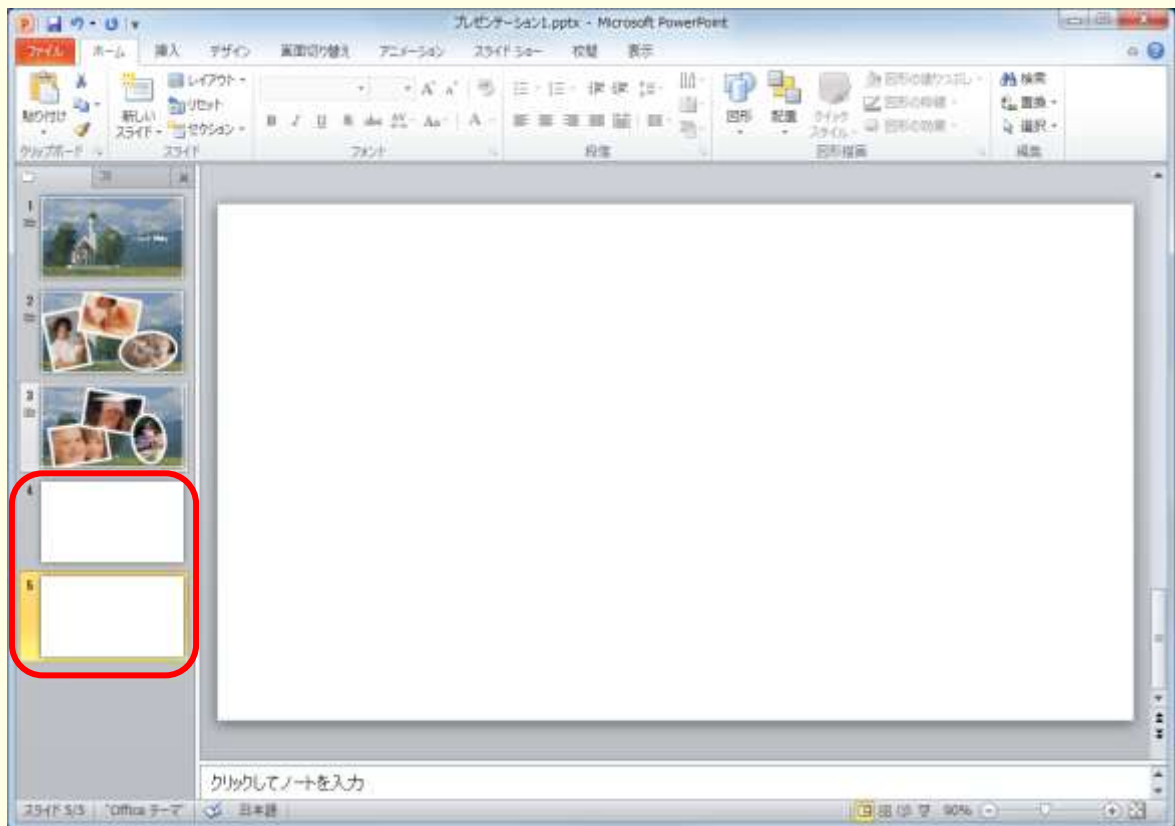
プレゼンテーション1.pptx - Microsoft PowerPoint

ファイル
ホーム
挿入
デザイン
画面切り替え
アニメーション
スライド ショー
校閲
表示

貼り付け
新しいスライド
レイアウト
リセット
セクション
クリップボード
スライド
フォント
段落
図形
配置
クイック スタイル
図形の塗りつぶし
図形の枠線
図形の効果
図形描画
検索
置換
選択
編集

1
2
3
4
5

クリックしてノートを入力

スライド 5/5
"Office テーマ"
日本語
90%